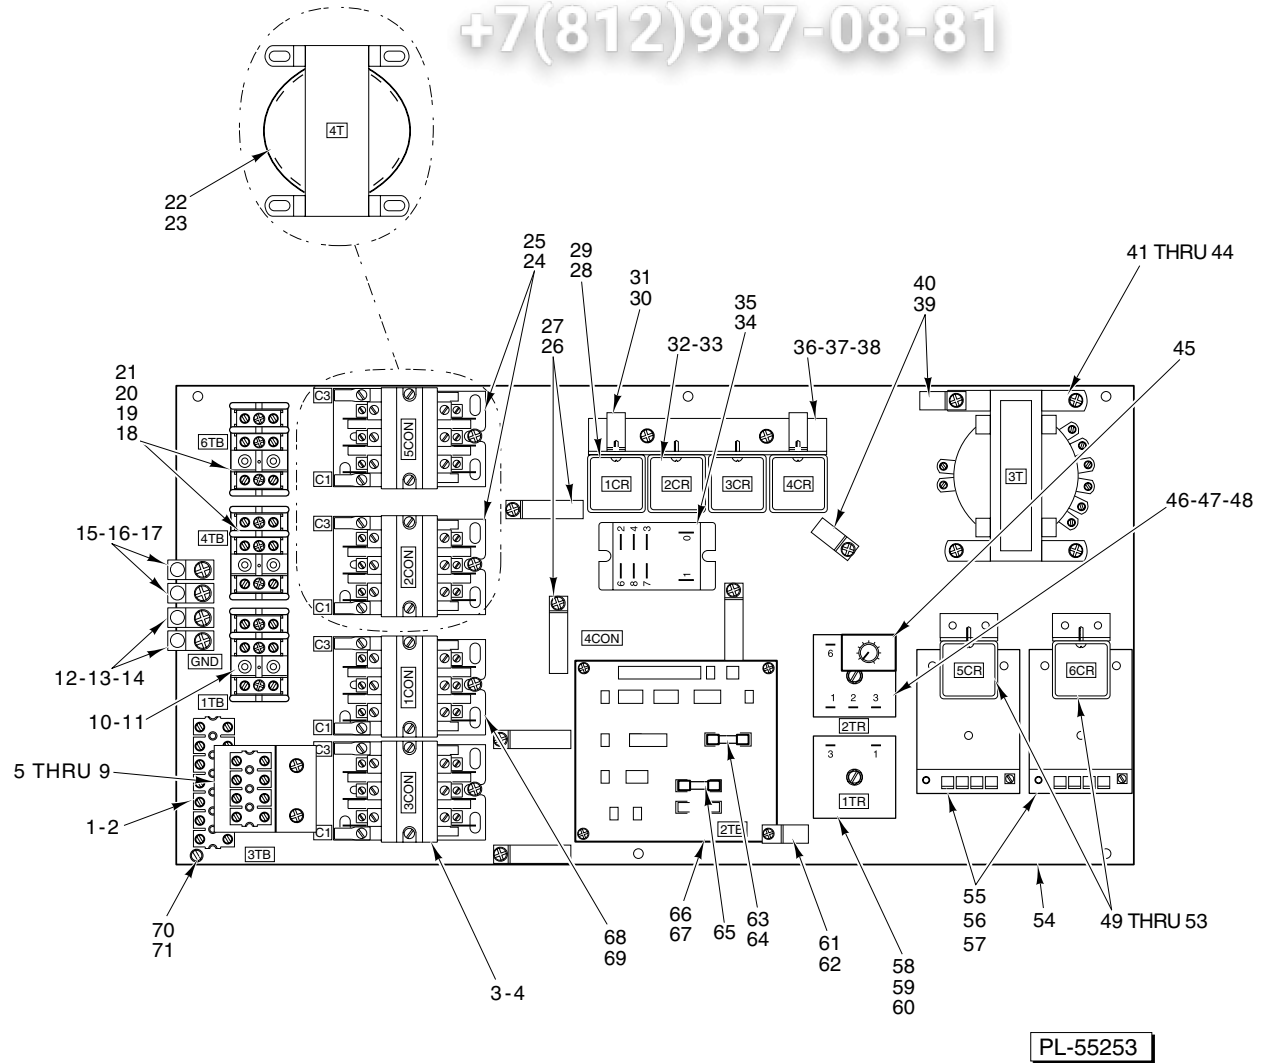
+7(812)987-08-81

4T

22
23

25
24

29
28

31
30

27
26

35
34

32-33

36-37-38

40
39

41 THRU 44

45

46-47-48

21
20
19
18

15-16-17

12-13-14

10-11

5 THRU 9

1-2

70
71

6TB

4TB

1TB

GND

3TB

C3
C1
5CON

C3
C1
2CON

C3
C1
1CON

C3
C1
3CON

1CR
2CR
3CR
4CR

2 4 3
6 8 7

4CON

3T

6
1 2 3
2TR

3
1
1TR

5CR
6CR

2TB

68
69

3-4

66
67

65

63
64

61
62

58
59
60

55
56
57

54

49 THRU 53

PL-55253